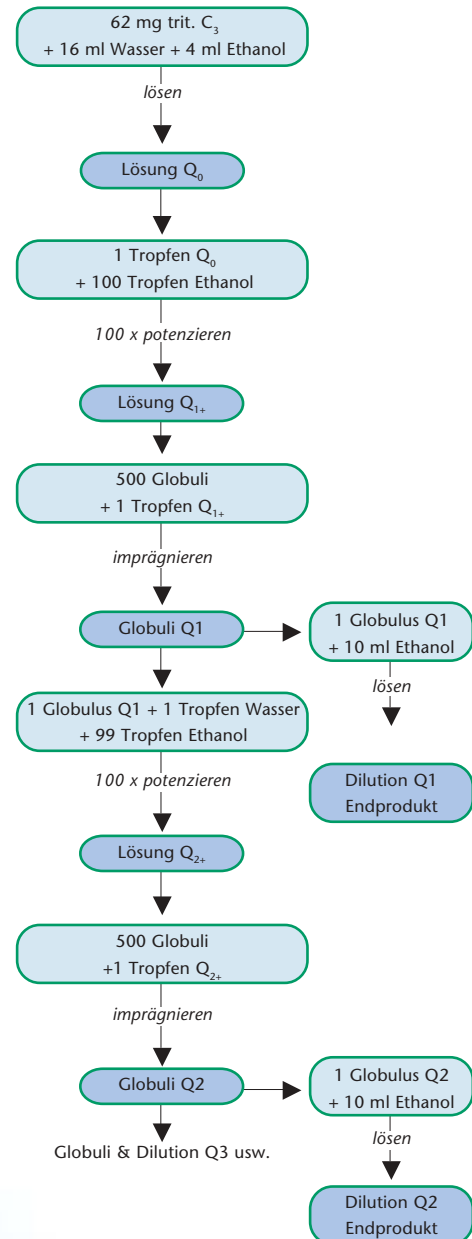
62 mg trit. $C_3$
+ 16 ml Wasser + 4 ml Ethanol

lösen

Lösung $Q_0$

1 Tropfen $Q_0$
+ 100 Tropfen Ethanol

100 x potenzieren

Lösung $Q_{1+}$

500 Globuli
+ 1 Tropfen $Q_{1+}$

imprägnieren

Globuli Q1

1 Globulus Q1
+ 10 ml Ethanol

lösen

Dilution Q1
Endprodukt

1 Globulus Q1 + 1 Tropfen Wasser
+ 99 Tropfen Ethanol

100 x potenzieren

Lösung $Q_{2+}$

500 Globuli
+1 Tropfen $Q_{2+}$

imprägnieren

Globuli Q2

1 Globulus Q2
+ 10 ml Ethanol

lösen

Dilution Q2
Endprodukt

Globuli & Dilution Q3 usw.